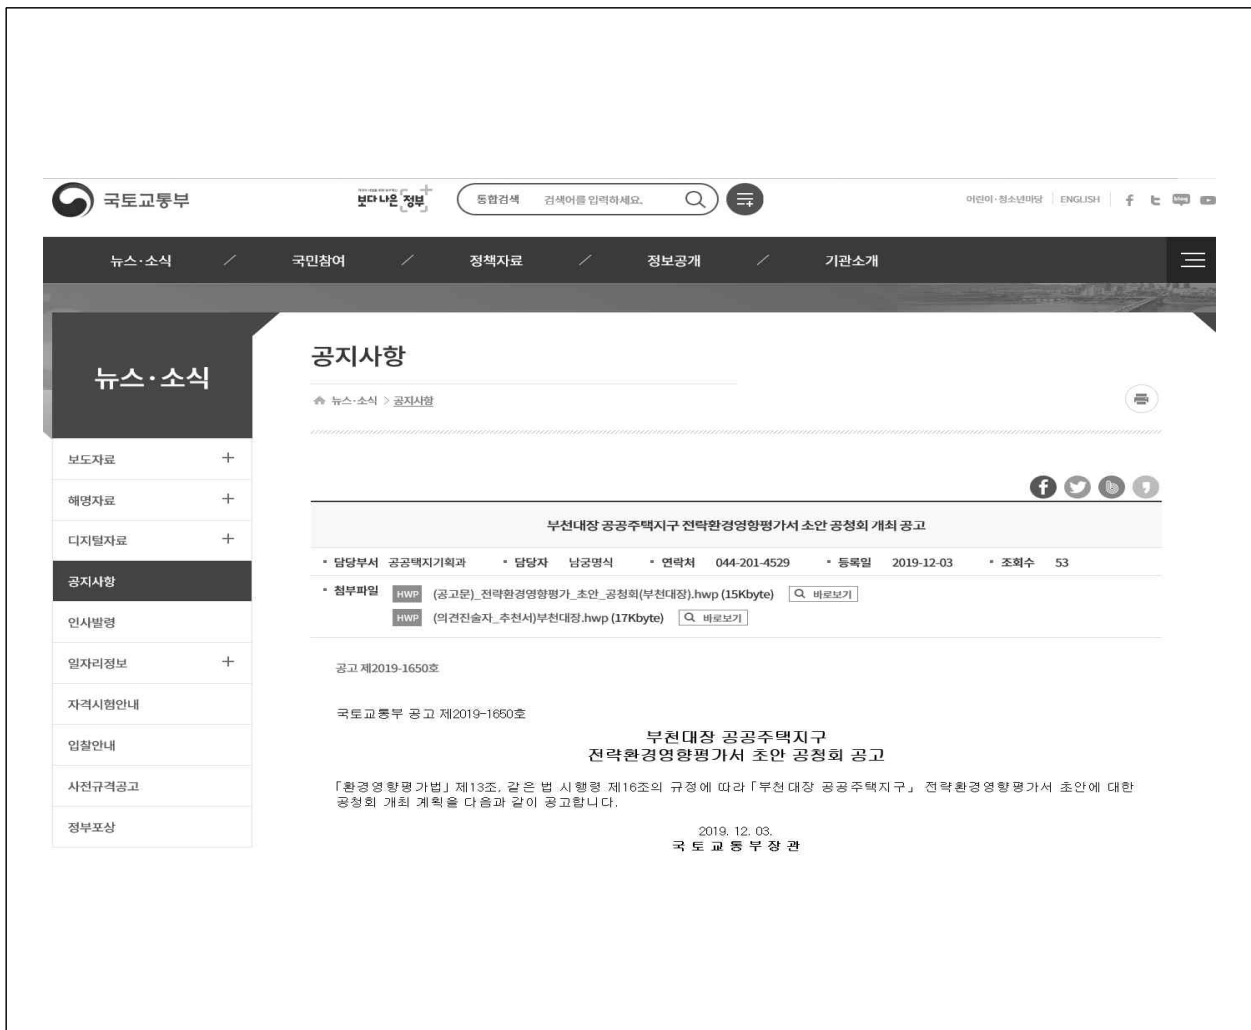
국토교통부

보다 나은 정부

통합검색 검색어를 입력하세요.

어린이·청소년마당 ENGLISH

뉴스·소식 국민참여 정책자료 정보공개 기관소개

뉴스·소식

보도자료 +
해명자료 +
디지털자료 +
공지사항
인사발령
일자리정보 +
자격시험안내
입찰안내
사전규격공고
정부포상

공지사항

뉴스·소식 > 공지사항

부천대장 공공주택지구 전략환경영향평가서 초안 공청회 개최 공고

• 담당부서 공공택지기획과 • 담당자 남궁명식 • 연락처 044-201-4529 • 등록일 2019-12-03 • 조회수 53

• 첨부파일 HWP (공고문)_전략환경영향평가_초안_공청회(부천대장).hwp (15Kbyte) 바로보기
HWP (의견진술자_추천서)부천대장.hwp (17Kbyte) 바로보기

공고 제2019-1650호

국토교통부 공고 제2019-1650호

부천대장 공공주택지구
전략환경영향평가서 초안 공청회 공고

「환경영향평가법」 제13조, 같은 법 시행령 제16조의 규정에 따라 「부천대장 공공주택지구」 전략환경영향평가서 초안에 대한 공청회 개최 계획을 다음과 같이 공고합니다.

2019. 12. 03.
국 토 교 통 부 장 관